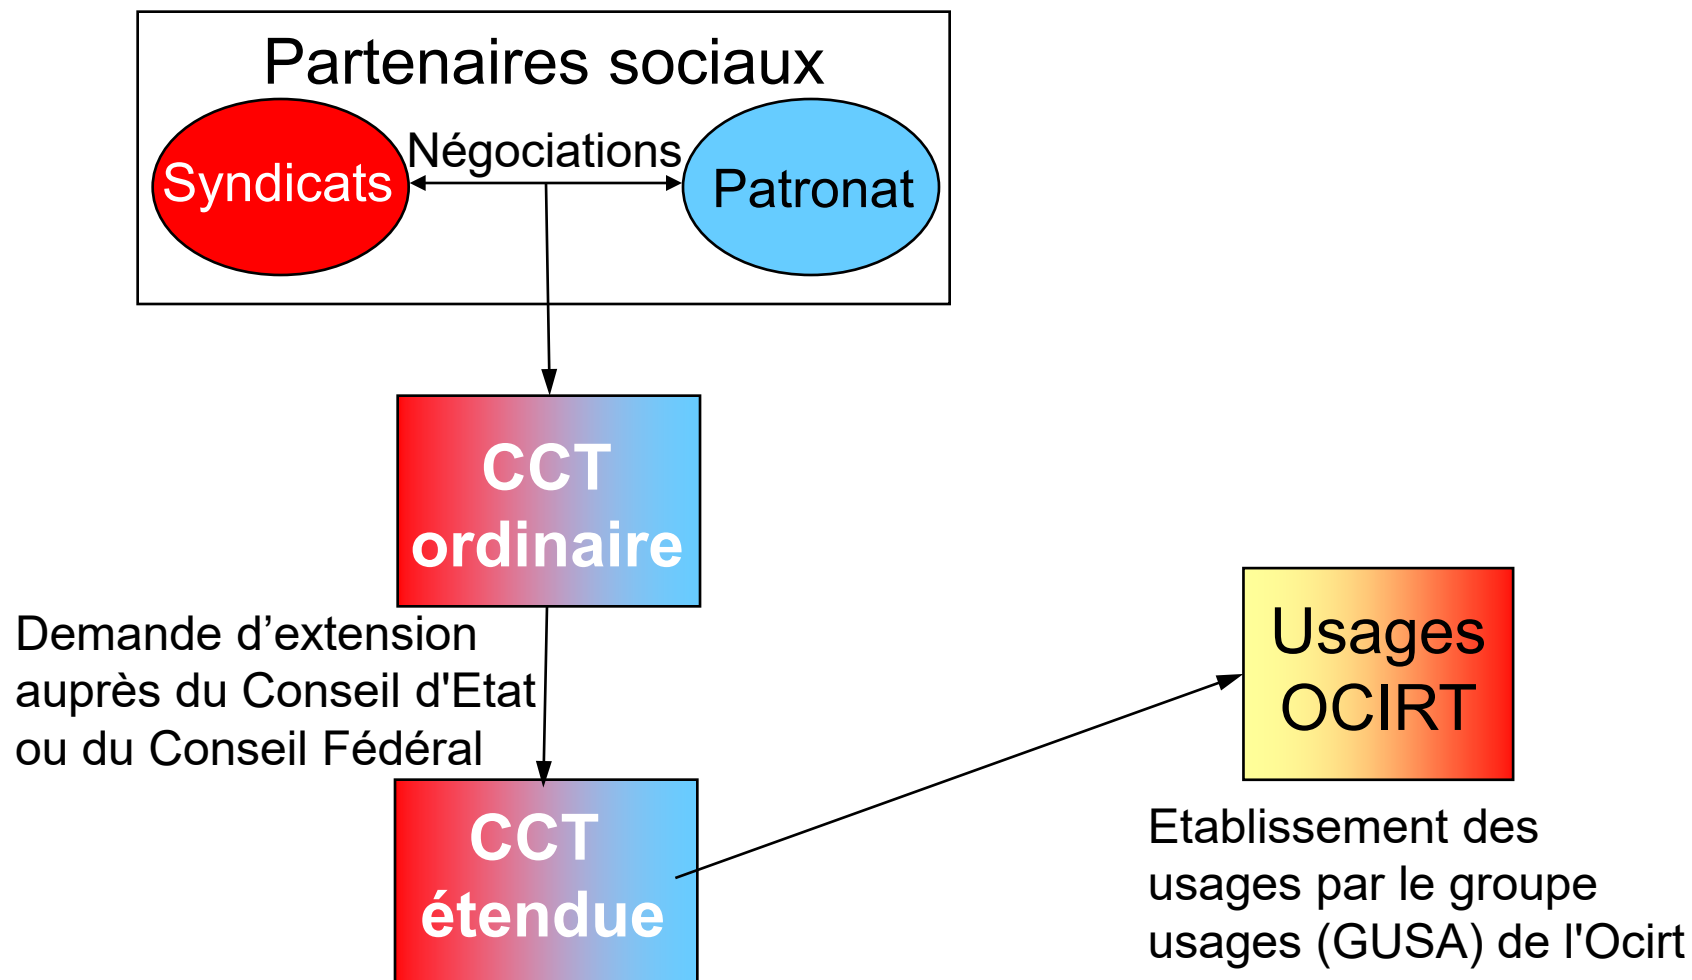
Partenaires sociaux

Syndicats

Négociations

Patronat

CCT ordinaire

Demande d’extension auprès du Conseil d'Etat ou du Conseil Fédéral

CCT étendue

Usages OCIRT

Etablissement des usages par le groupe usages (GUSA) de l'Ocirt